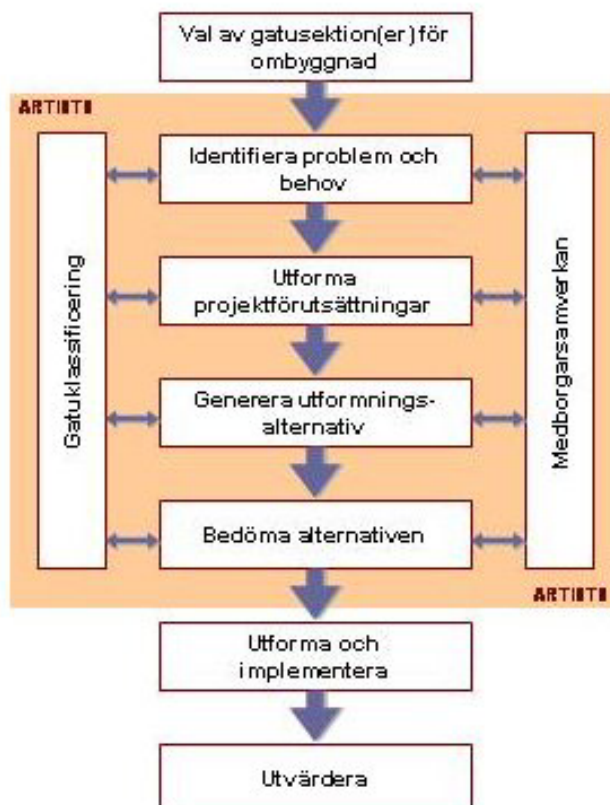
Val av gatusektion(er) för ombyggnad

ARTISTS

Identifiera problem och behov

Utforma projektförutsättningar

Generera utformningsalternativ

Bedöma alternativen

Gatuklassificering

Medborgarsamverkan

ARTISTS

Utforma och implementera

Utvärdera